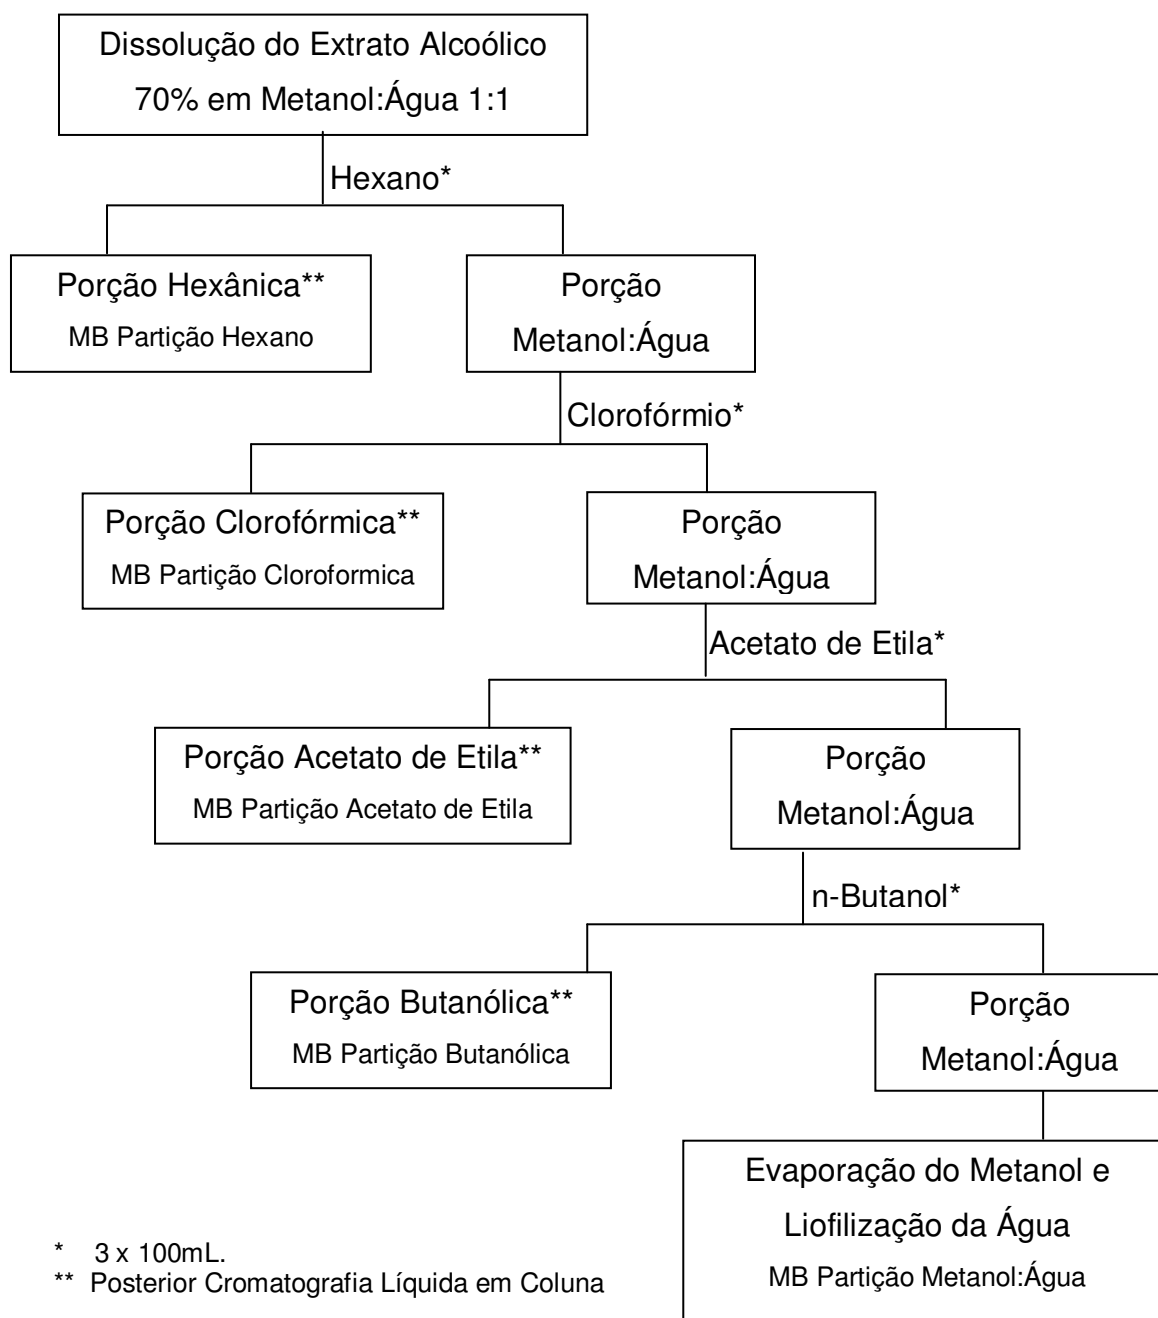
Dissolução do Extrato Alcoólico
70% em Metanol:Água 1:1

Hexano*

Porção Hexânica**
MB Partição Hexano

Porção
Metanol:Água

Clorofórmio*

Porção Clorofórmica**
MB Partição Cloroformica

Porção
Metanol:Água

Acetato de Etila*

Porção Acetato de Etila**
MB Partição Acetato de Etila

Porção
Metanol:Água

n-Butanol*

Porção Butanólica**
MB Partição Butanólica

Porção
Metanol:Água

Evaporação do Metanol e
Liofilização da Água
MB Partição Metanol:Água

* 3 x 100mL.
** Posterior Cromatografia Líquida em Coluna